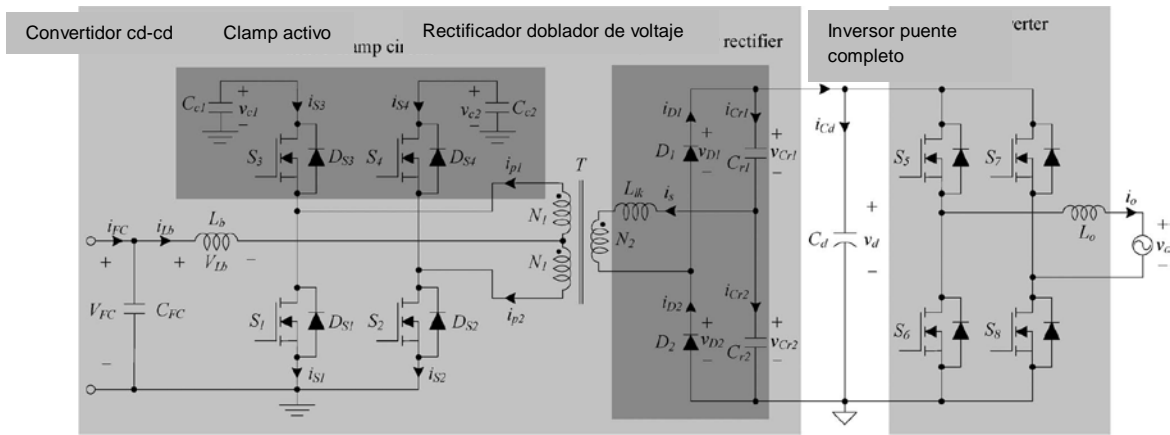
Convertidor cd-cd

Clamp activo

amp cir

Rectificador doblador de voltaje

rectifier

Inversor puente completo

verter

$C_{c1}$ $+$ $v_{c1}$ $-$ $i_{S3}$ $S_3$ $D_{S3}$

$i_{S4}$ $+$ $v_{c2}$ $-$ $C_{c2}$ $S_4$ $D_{S4}$

$i_{p1}$ $T$ $N_1$ $N_1$ $i_{p2}$ $N_2$ $L_{lk}$ $i_s$

$i_{FC}$ $i_{Lb}$ $L_b$ $+$ $+$ $V_{Lb}$ $-$

$V_{FC}$ $C_{FC}$ $-$

$S_1$ $D_{S1}$ $i_{S1}$ $S_2$ $D_{S2}$ $i_{S2}$

$i_{D1}$ $+$ $D_1$ $v_{D1}$ $-$ $i_{Cr1}$ $+$ $v_{Cr1}$ $C_{r1}$ $-$

$i_{D2}$ $+$ $D_2$ $v_{D2}$ $-$ $i_{Cr2}$ $+$ $v_{Cr2}$ $C_{r2}$ $-$

$i_{Cd}$ $+$ $C_d$ $v_d$ $-$

$S_5$ $S_7$ $S_6$ $S_8$ $L_o$ $i_o$ $+$ $v_o$ $-$